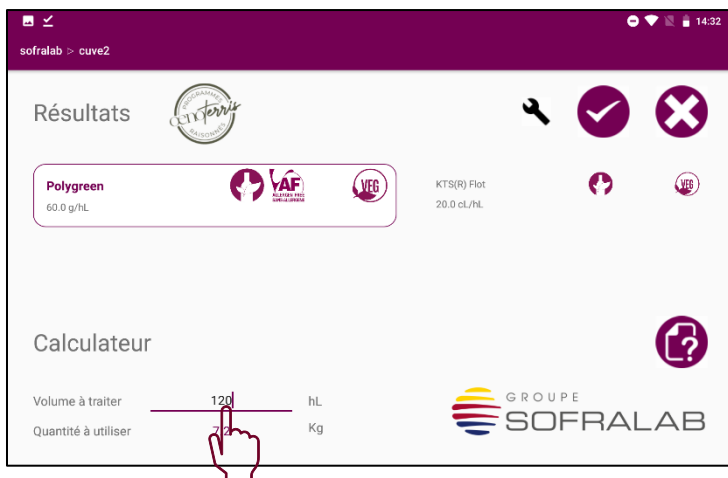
14:32

sofralab > cuve2

Résultats

PROGRAMME
centerris
RAISONNÉ

Polygreen
60.0 g/hL

AF
ALLERGEN FREE

VEG

KTS(R) Flot
20.0 cL/hL

VEG

Calculateur

Volume à traiter 120 hL
Quantité à utiliser 7.2 Kg

GROUPE
SOFRALAB